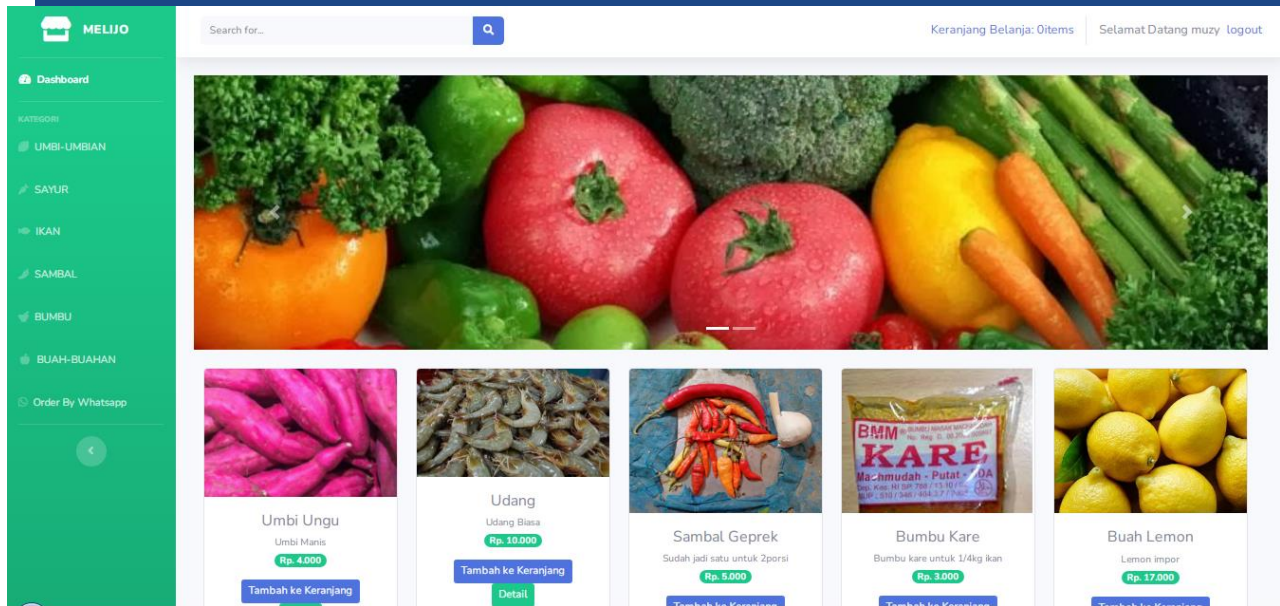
MELIJO

Dashboard

KATEGORI

UMBI-UMBIAN

SAYUR

IKAN

SAMBAL

BUMBU

BUAH-BUAHAN

Order By Whatsapp

Search for...

Keranjang Belanja: 0items

Selamat Datang muzy logout

BMM BUMBU MASAK
KARE
Machmudah - Putat - DA

Umbi Ungu
Umbi Manis
Rp. 4.000
Tambah ke Keranjang

Udang
Udang Biasa
Rp. 10.000
Tambah ke Keranjang
Detail

Sambal Geprek
Sudah jadi satu untuk 2porsi
Rp. 5.000
Tambah ke Keranjang

Bumbu Kare
Bumbu kare untuk 1/4kg ikan
Rp. 3.000
Tambah ke Keranjang

Buah Lemon
Lemon impor
Rp. 17.000
Tambah ke Keranjang